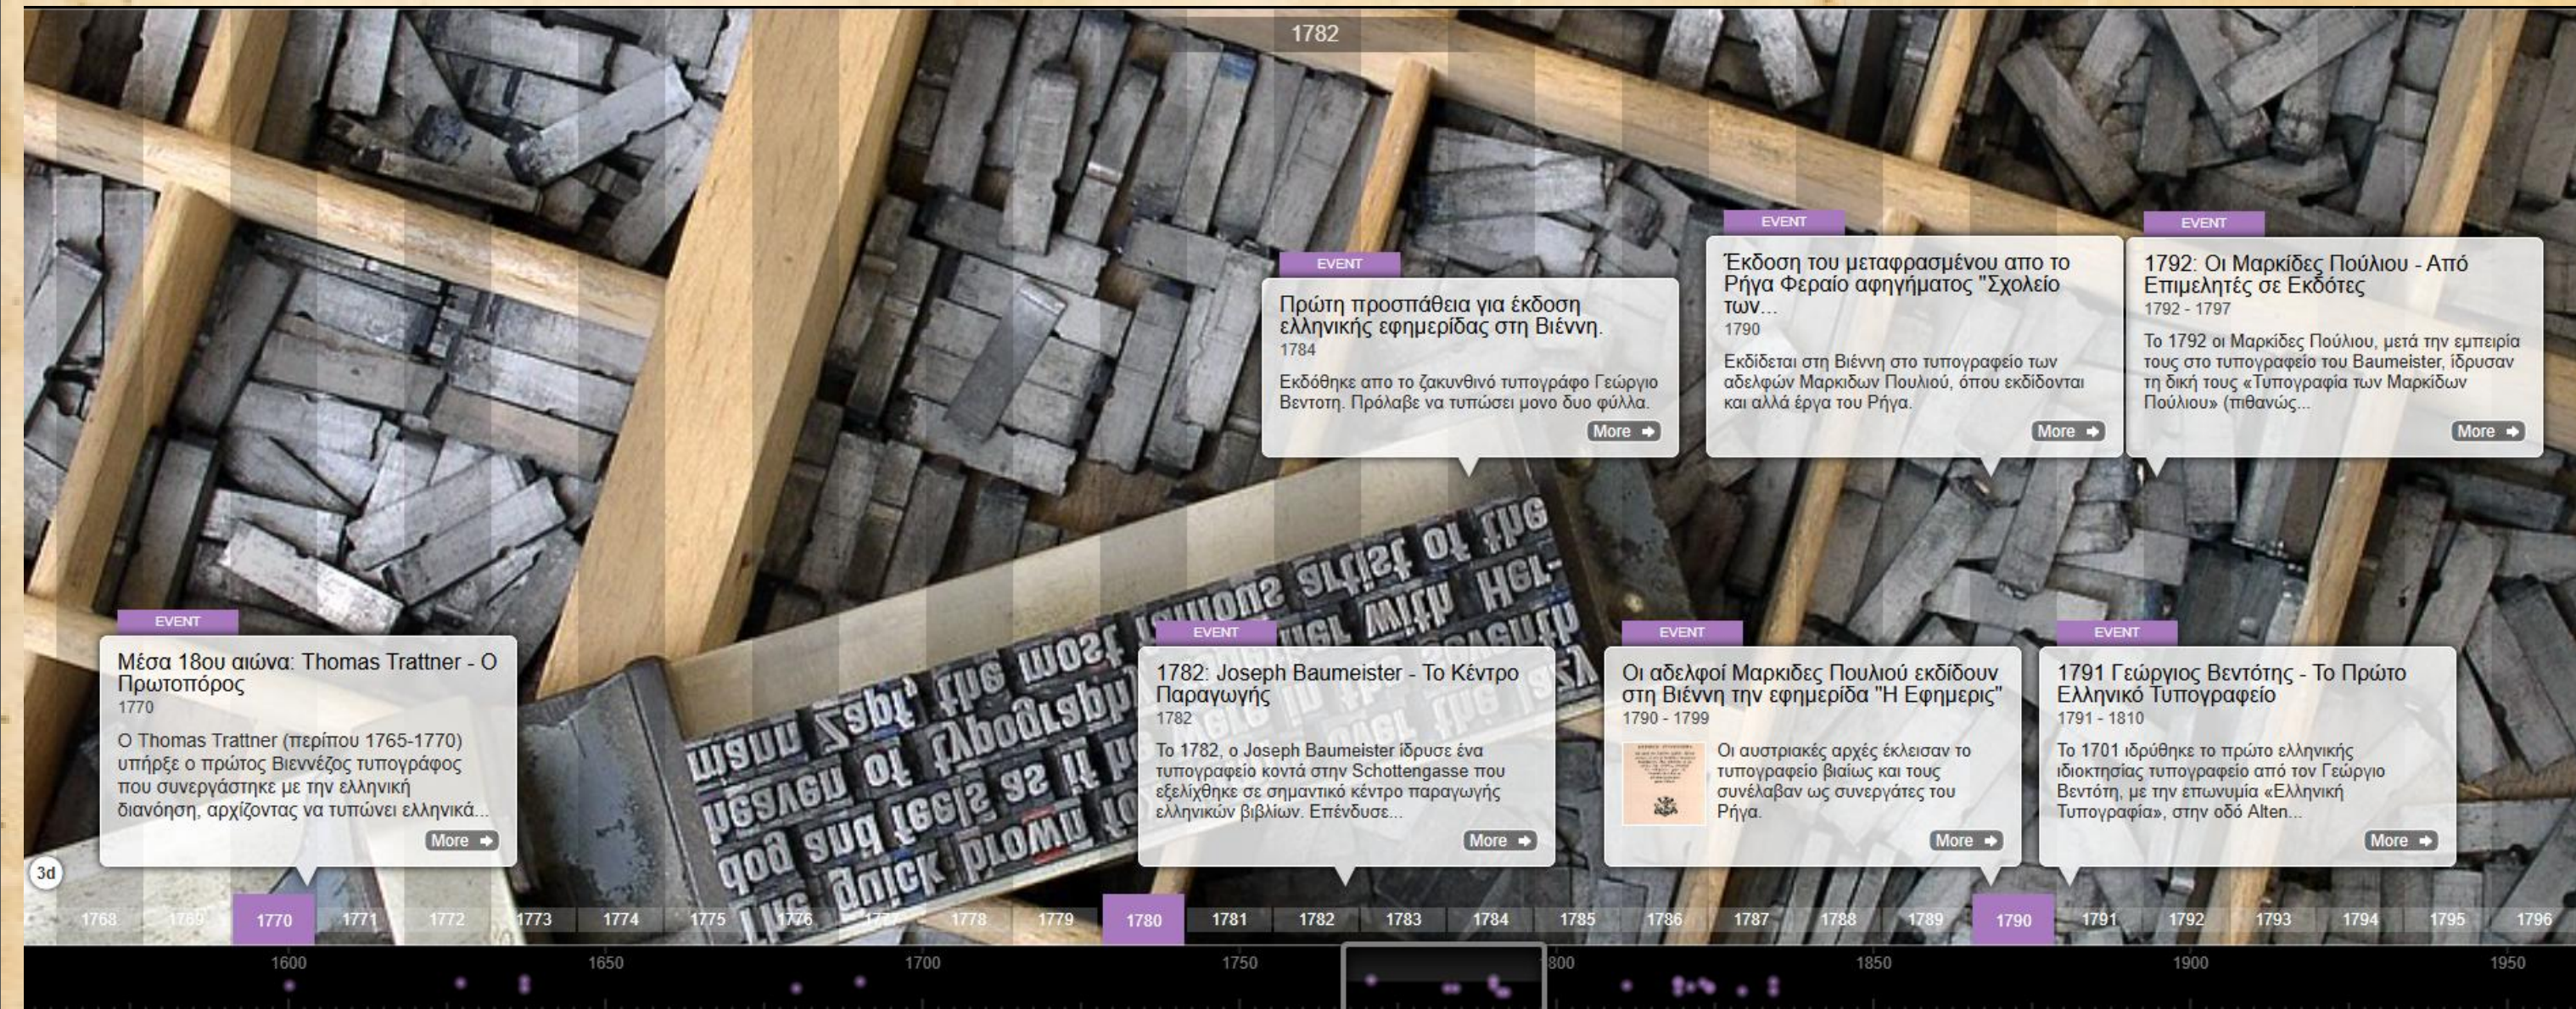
1782

EVENT

Πρώτη προσπάθεια για έκδοση ελληνικής εφημερίδας στη Βιέννη.

1784

Εκδόθηκε απο το ζακυνθινό τυπογράφο Γεώργιο Βεντοτη. Πρόλαβε να τυπώσει μονο δυο φύλλα.

More

EVENT

Έκδοση του μεταφρασμένου απο το Ρήγα Φεραίο αφηγήματος "Σχολείο των...

1790

Εκδίδεται στη Βιέννη στο τυπογραφείο των αδελφών Μαρκιδων Πουλιού, όπου εκδίδονται και αλλά έργα του Ρήγα.

More

EVENT

1792: Οι Μαρκίδες Πούλιου - Από Επιμελητές σε Εκδότες

1792 - 1797

Το 1792 οι Μαρκίδες Πούλιου, μετά την εμπειρία τους στο τυπογραφείο του Baumeister, ίδρυσαν τη δική τους «Τυπογραφία των Μαρκίδων Πούλιου» (πιθανώς...

More

EVENT

Μέσα 18ου αιώνα: Thomas Trattner - Ο Πρωτοπόρος

1770

Ο Thomas Trattner (περίπου 1765-1770) υπήρξε ο πρώτος Βιεννέζος τυπογράφος που συνεργάστηκε με την ελληνική διανόηση, αρχίζοντας να τυπώνει ελληνικά...

More

EVENT

1782: Joseph Baumeister - Το Κέντρο Παραγωγής

1782

Το 1782, ο Joseph Baumeister ίδρυσε ένα τυπογραφείο κοντά στην Schottengasse που εξελίχθηκε σε σημαντικό κέντρο παραγωγής ελληνικών βιβλίων. Επένδυσε...

More

EVENT

Οι αδελφοί Μαρκιδες Πουλιού εκδίδουν στη Βιέννη την εφημερίδα "Η Εφημερις"

1790 - 1799

Οι αυστριακές αρχές έκλεισαν το τυπογραφείο βιαίως και τους συνέλαβαν ως συνεργάτες του Ρήγα.

More

EVENT

1791 Γεώργιος Βεντότης - Το Πρώτο Ελληνικό Τυπογραφείο

1791 - 1810

Το 1701 ιδρύθηκε το πρώτο ελληνικής ιδιοκτησίας τυπογραφείο από τον Γεώργιο Βεντότη, με την επωνυμία «Ελληνική Τυπογραφία», στην οδό Alten...

More

3d

1768 1769 1770 1771 1772 1773 1774 1775 1776 1777 1778 1779 1780 1781 1782 1783 1784 1785 1786 1787 1788 1789 1790 1791 1792 1793 1794 1795 1796

1600 1650 1700 1750 1800 1850 1900 1950